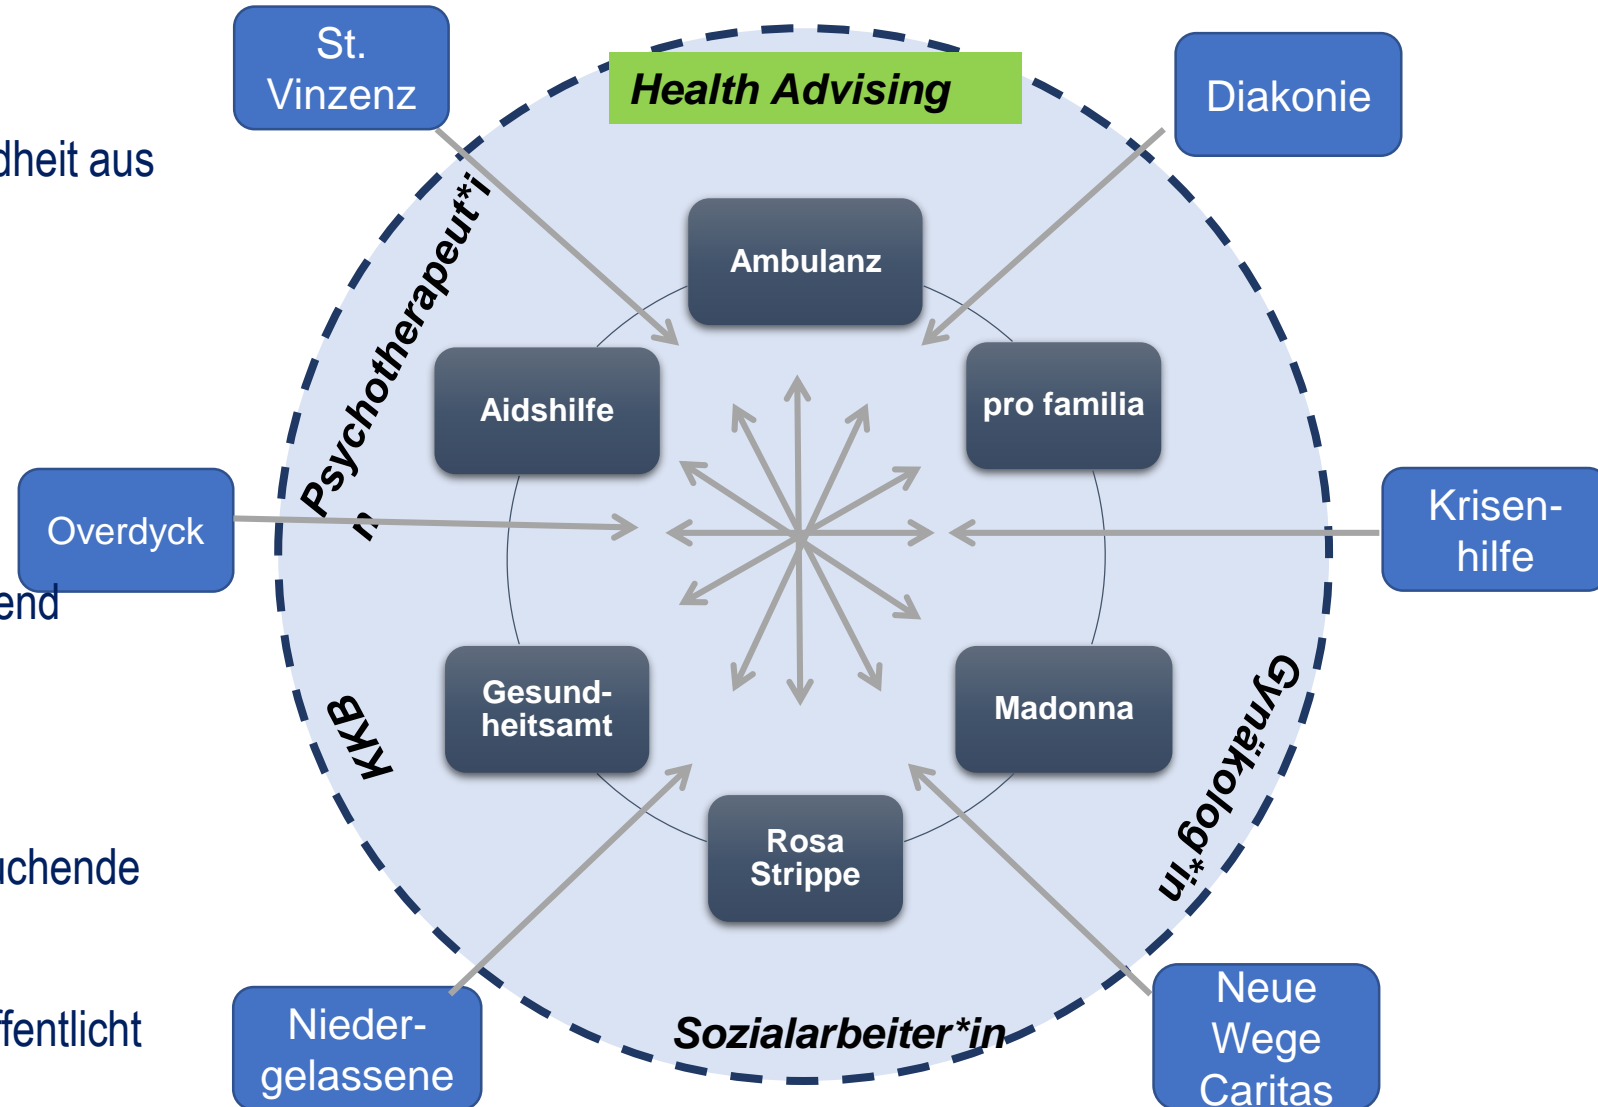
St. Vinzenz

Health Advising

Diakonie

dheit aus

Psychotherapeut*in

Ambulanz

Aidshilfe

pro familia

Overdyck

Krisen-hilfe

end

Gesund-heitsamt

Madonna

KKB

Gynäkolog*in

Rosa Strippe

uchende

ffentlicht

Nieder-gelassene

Sozialarbeiter*in

Neue Wege Caritas